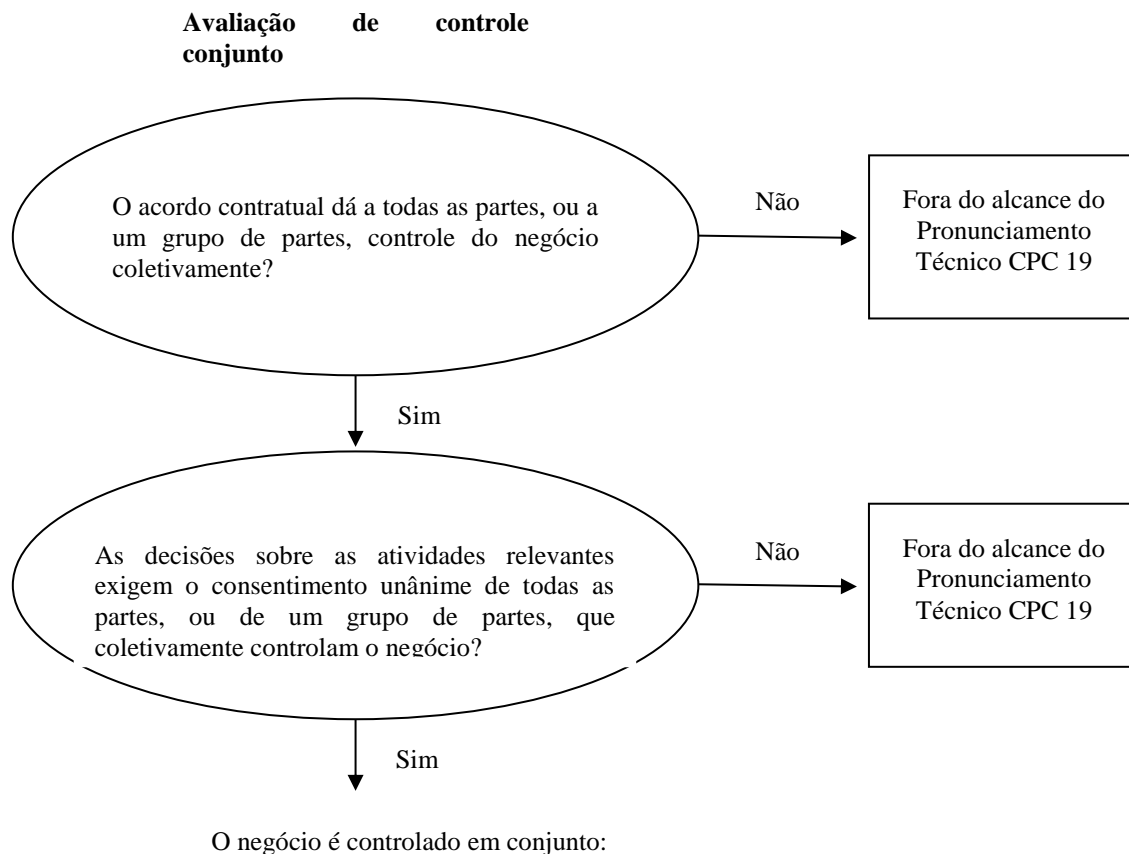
**Avaliação de controle conjunto**

O acordo contratual dá a todas as partes, ou a um grupo de partes, controle do negócio coletivamente?

Não

Fora do alcance do Pronunciamento Técnico CPC 19

Sim

As decisões sobre as atividades relevantes exigem o consentimento unânime de todas as partes, ou de um grupo de partes, que coletivamente controlam o negócio?

Não

Fora do alcance do Pronunciamento Técnico CPC 19

Sim

O negócio é controlado em conjunto: